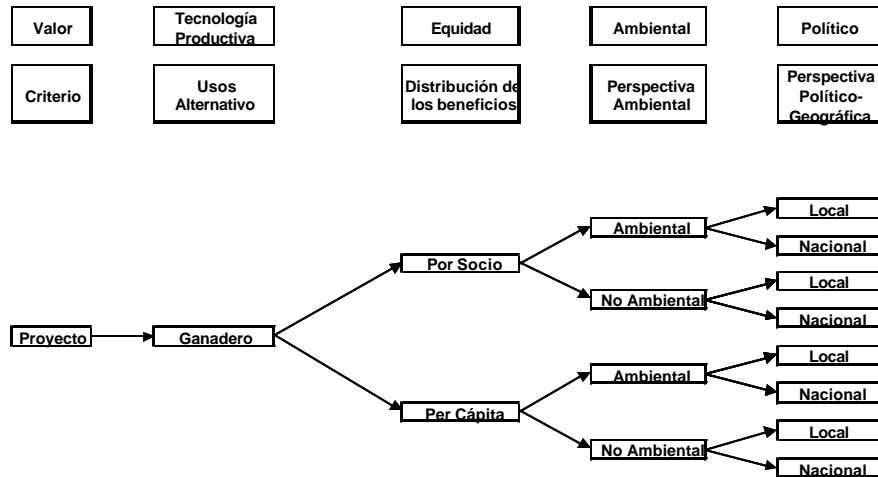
Valor

Tecnología Productiva

Equidad

Ambiental

Político

Criterio

Usos Alternativo

Distribución de los beneficios

Perspectiva Ambiental

Perspectiva Político-Geográfica

Proyecto

Ganadero

Por Socio

Ambiental

Local

Nacional

No Ambiental

Local

Nacional

Per Cápita

Ambiental

Local

Nacional

No Ambiental

Local

Nacional